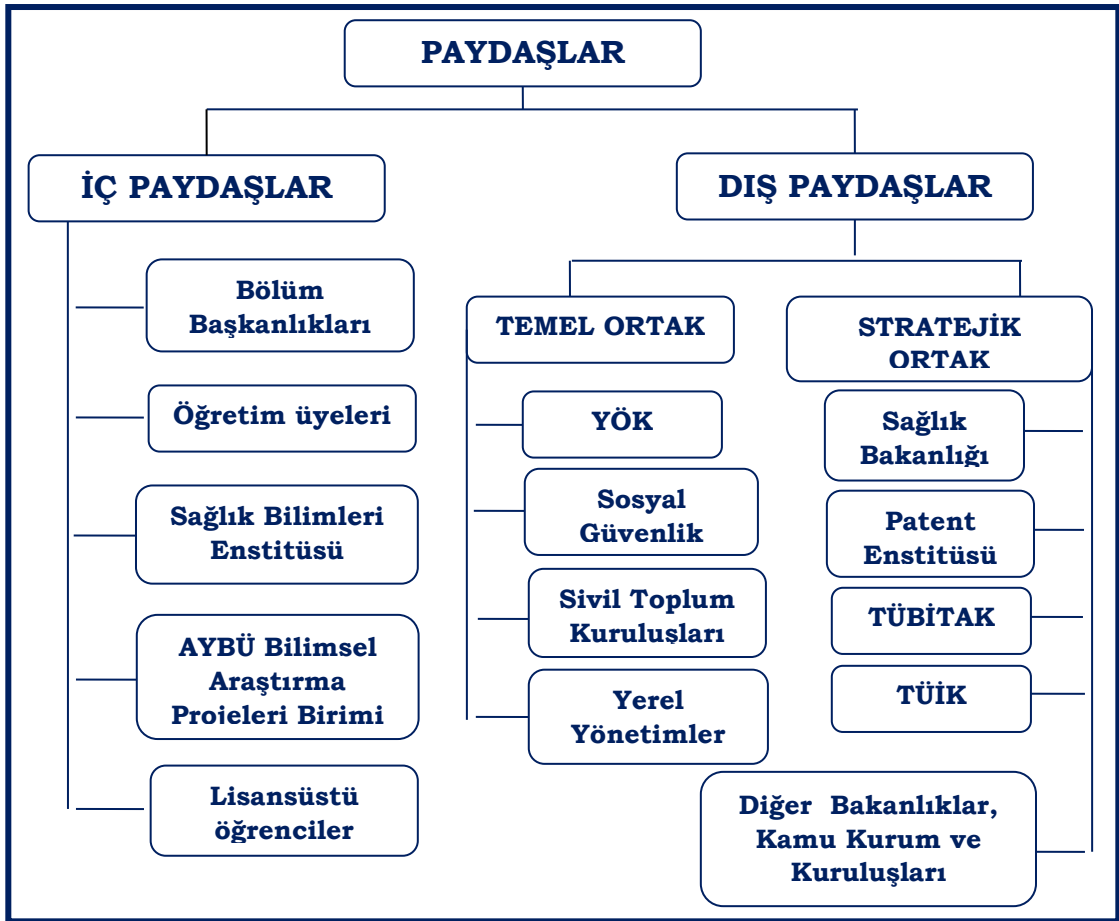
PAYDAŞLAR

İÇ PAYDAŞLAR

Bölüm Başkanlıkları

Öğretim üyeleri

Sağlık Bilimleri Enstitüsü

AYBÜ Bilimsel Araştırma Projeleri Birimi

Lisansüstü öğrenciler

DIŞ PAYDAŞLAR

TEMEL ORTAK

YÖK

Sosyal Güvenlik

Sivil Toplum Kuruluşları

Yerel Yönetimler

STRATEJİK ORTAK

Sağlık Bakanlığı

Patent Enstitüsü

TÜBİTAK

TÜİK

Diğer Bakanlıklar, Kamu Kurum ve Kuruluşları